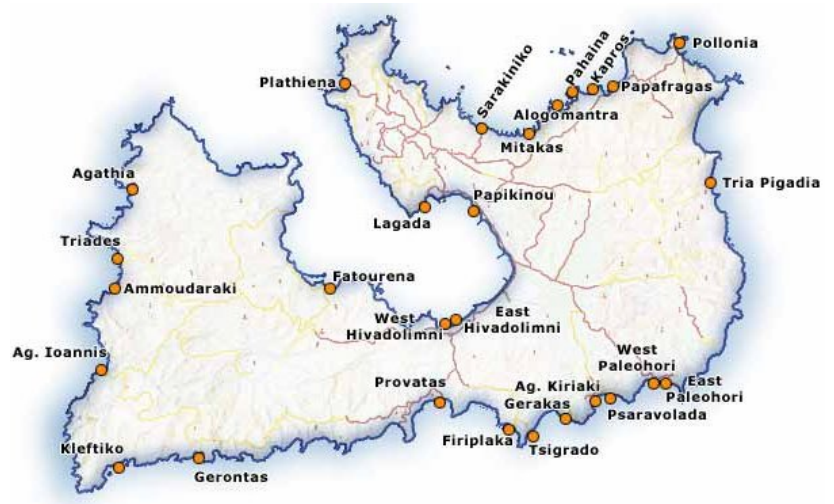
Pollonia
Sarakiniko
Pahaina
Kapros
Plathiena
Papafragas
Alogomantra
Mitakas
Agathia
Tria Pigadia
Papikinou
Lagada
Triades
Fatourena
Ammoudaraki
East
West
Hivadolimni
Hivadolimni
West
Paleohori
Ag. Ioannis
Provatas
Ag. Kiriaki
East
Paleohori
Gerakas
Psaravolada
Firiplaka
Tsigrado
Kleftiko
Gerontas